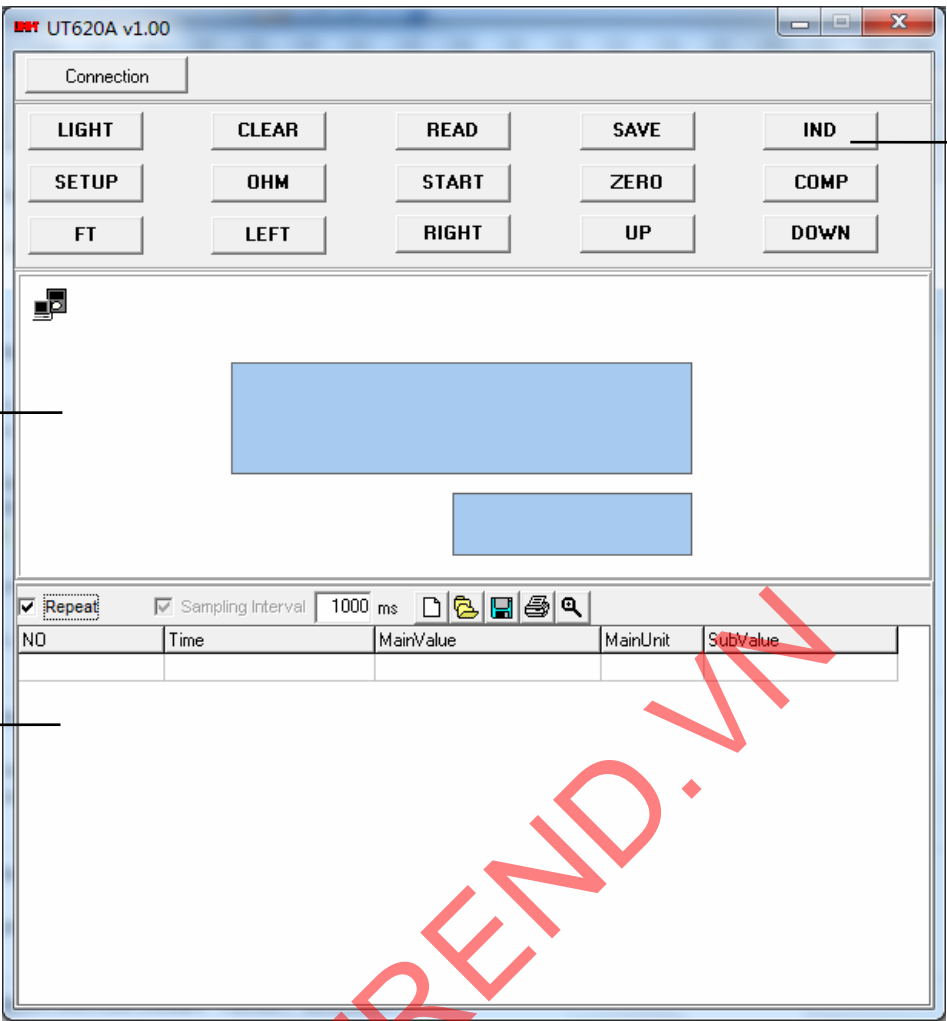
UT620A v1.00

Connection

| LIGHT | CLEAR | READ | SAVE | IND |
|---|---|---|---|---|
| SETUP | OHM | START | ZERO | COMP |
| FT | LEFT | RIGHT | UP | DOWN |

Repeat Sampling Interval 1000 ms

| NO | Time | MainValue | MainUnit | SubValue |
|---|---|---|---|---|
| | | | | |

REND.VN